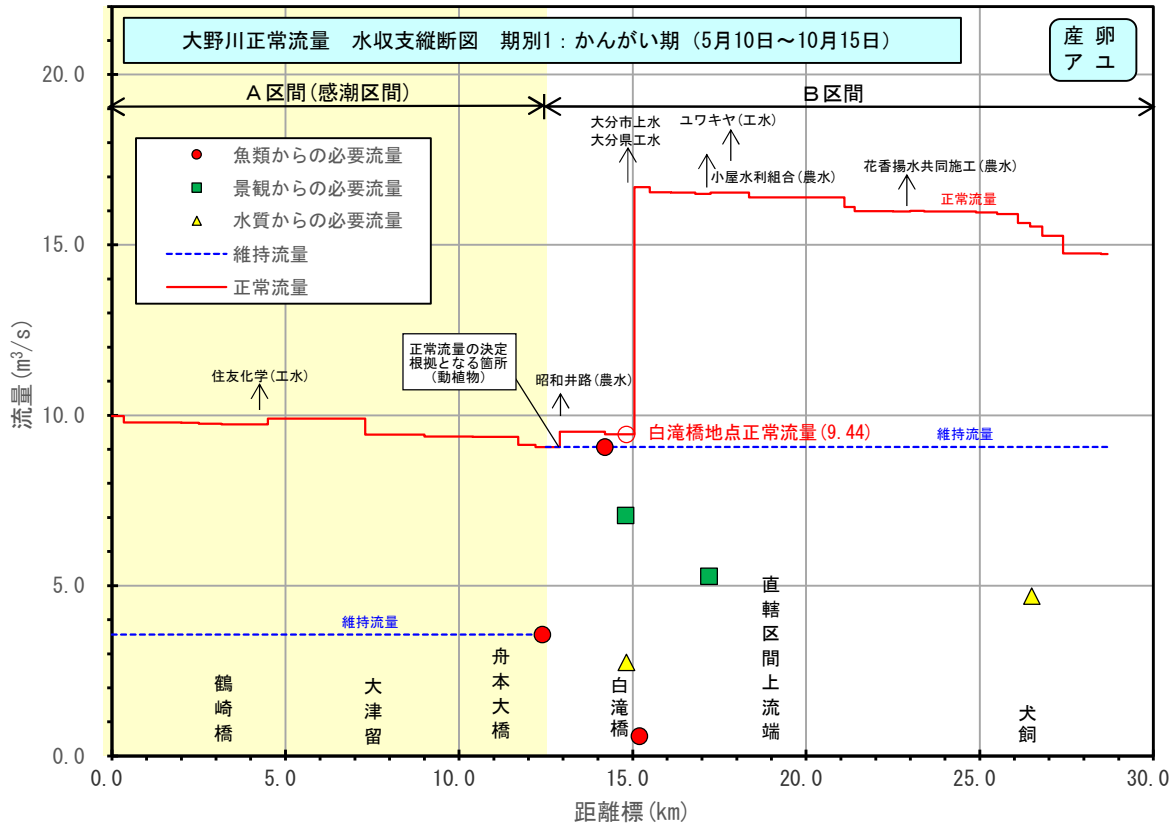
大野川正常流量　水収支縦断図　期別1：かんがい期（5月10日～10月15日）

産卵
アユ

A区間(感潮区間)

B区間

魚類からの必要流量
景観からの必要流量
水質からの必要流量
維持流量
正常流量

大分市上水
大分県工水

ユワキヤ(工水)

小屋水利組合(農水)

花香揚水共同施工(農水)

正常流量

住友化学(工水)

正常流量の決定根拠となる箇所(動植物)

昭和井路(農水)

白滝橋地点正常流量(9.44)

維持流量

維持流量

鶴崎橋

大津留

舟本大橋

白滝橋

直轄区間上流端

犬飼

流量($m^3/s$)

20.0
15.0
10.0
5.0
0.0

0.0　5.0　10.0　15.0　20.0　25.0　30.0

距離標(km)